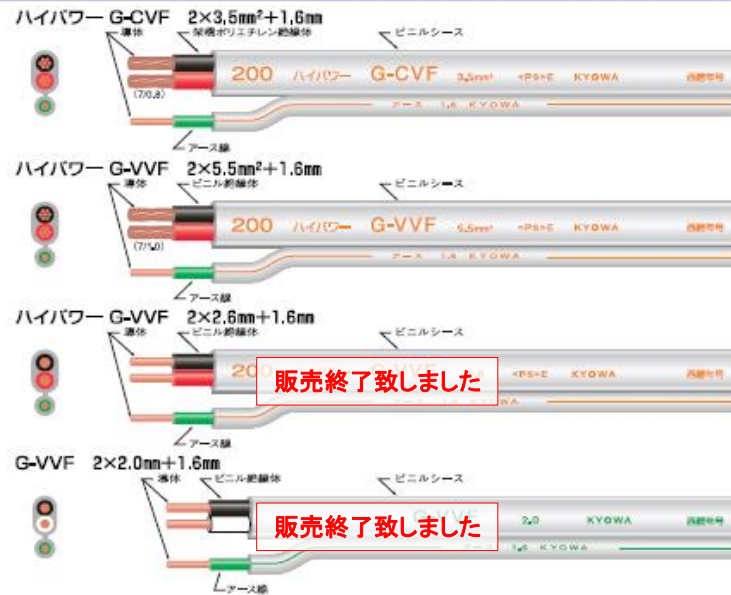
ハイパワー G-CVF　2×3.5mm²+1.6mm

導体
架橋ポリエチレン絶縁体
ビニルシース
(7/0.8)
200　ハイパワー　G-CVF　3.5mm²　<PS>E　KYOWA　西暦年号
アース　1.6　KYOWA
アース線

ハイパワー G-VVF　2×5.5mm²+1.6mm

導体
ビニル絶縁体
ビニルシース
(7/1.0)
200　ハイパワー　G-VVF　5.5mm²　<PS>E　KYOWA　西暦年号
アース　1.6　KYOWA
アース線

ハイパワー G-VVF　2×2.6mm+1.6mm

導体
ビニル絶縁体
ビニルシース
200
販売終了致しました
<PS>E　KYOWA　西暦年号
アース線

G-VVF　2×2.0mm+1.6mm

導体
ビニル絶縁体
ビニルシース
G-VVF　2.0　KYOWA　西暦年号
販売終了致しました
1.6　KYOWA
アース線